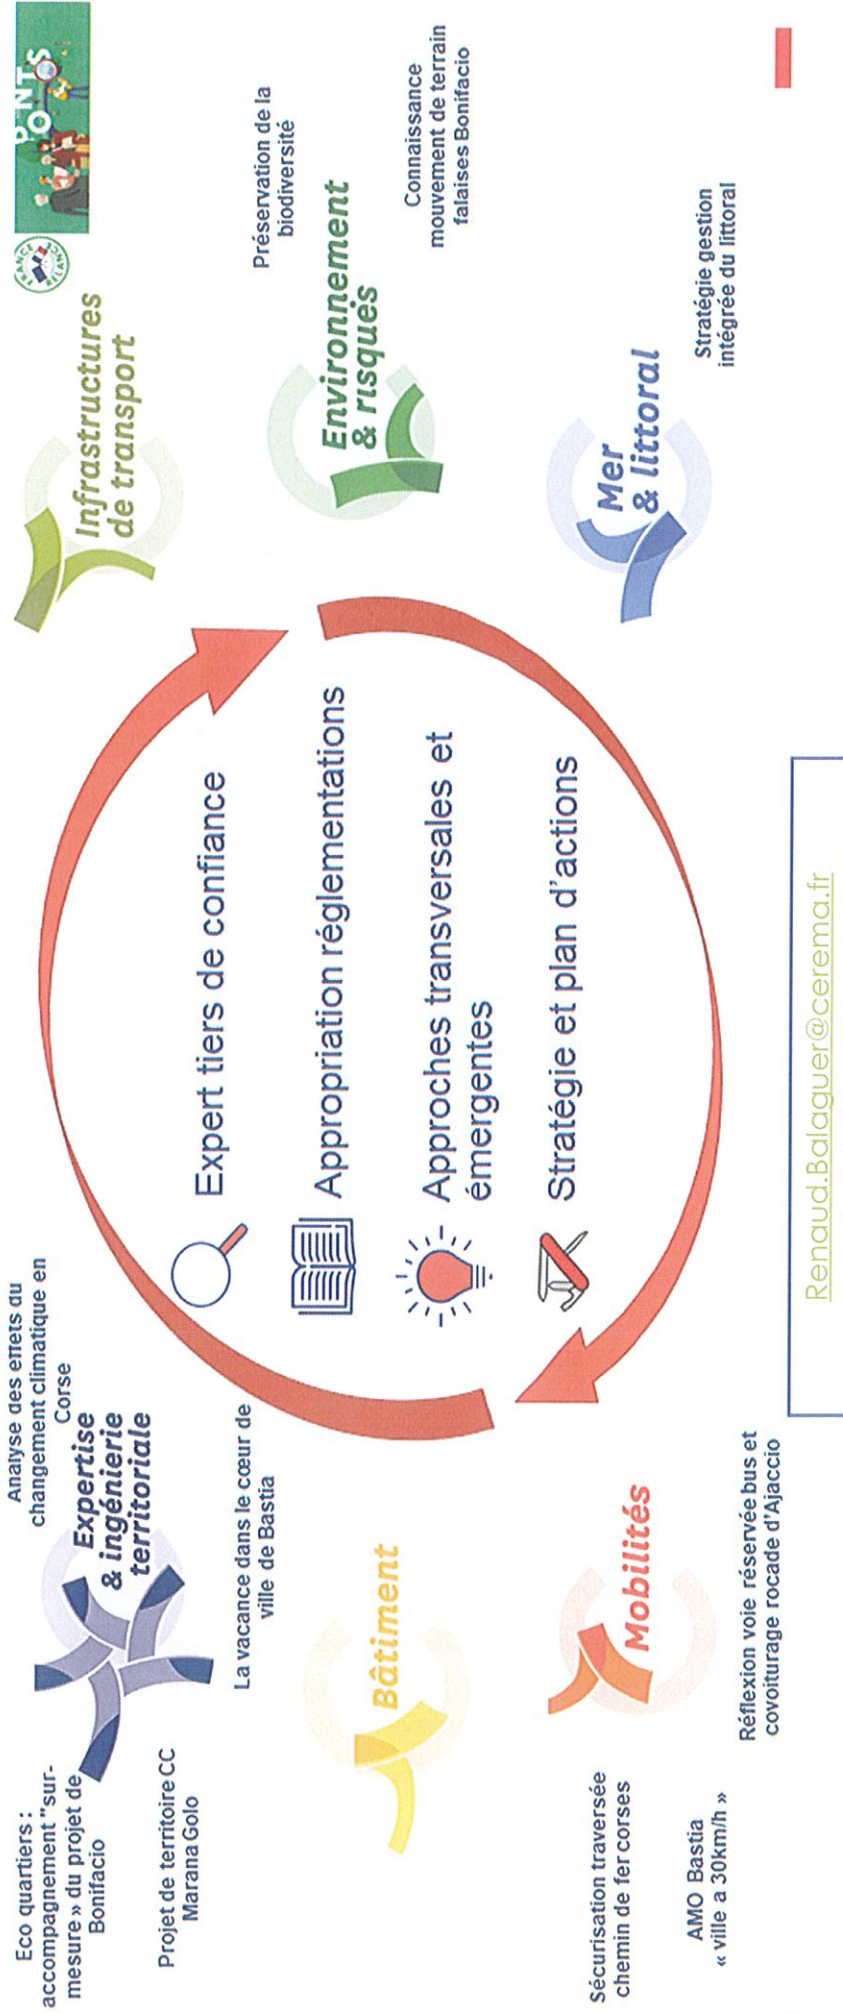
FRANCE RELANCE

PONTS

Infrastructures de transport

Préservation de la biodiversité

Connaissance mouvement de terrain falaises Bonifacio

Environnement & risques

Mer & littoral

Stratégie gestion intégrée du littoral

Expert tiers de confiance

Appropriation réglementations

Approches transversales et émergentes

Stratégie et plan d'actions

Analyse des effets du changement climatique en Corse

Expertise & ingénierie territoriale

Eco quartiers : accompagnement "sur-mesure » du projet de Bonifacio

Projet de territoire CC Marana Golo

La vacance dans le cœur de ville de Bastia

Bâtiment

Mobilités

Réflexion voie réservée bus et covoiturage rocade d'Ajaccio

Sécurisation traversée chemin de fer corses

AMO Bastia « ville à 30km/h »

Renaud.Balaguer@cerema.fr